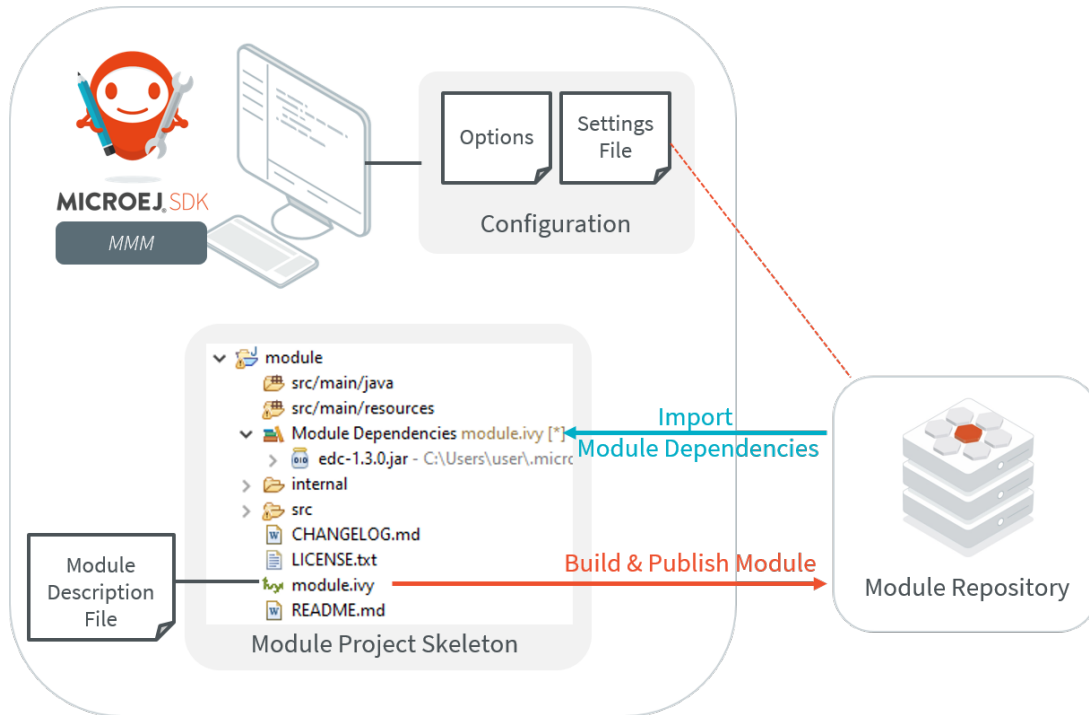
MICROEJ SDK
MMM

Options

Settings File

Configuration

module
src/main/java
src/main/resources
Module Dependencies module.ivy [*]
edc-1.3.0.jar - C:\Users\user\.micro
internal
src
CHANGELOG.md
LICENSE.txt
module.ivy
README.md

Module Project Skeleton

Module Description File

Import Module Dependencies

Build & Publish Module

Module Repository